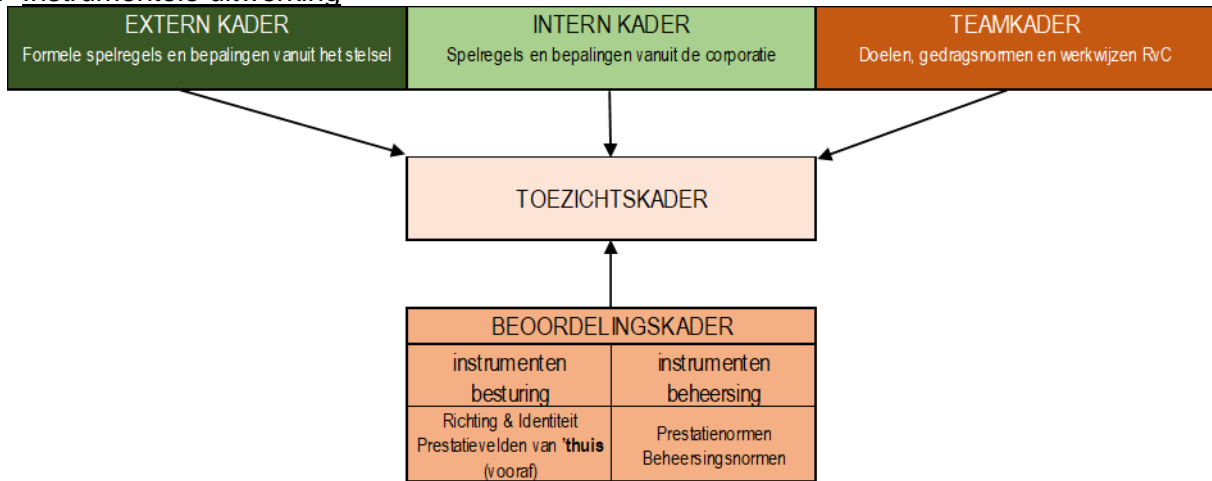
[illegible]

EXTERN KADER
Formele spelregels en bepalingen vanuit het stelsel

INTERN KADER
Spelregels en bepalingen vanuit de corporatie

TEAMKADER
Doelen, gedragsnormen en werkwijzen RvC

TOEZICHTSKADER

BEOORDELINGSKADER

| instrumenten besturing | instrumenten beheersing |
|---|---|
| Richting & Identiteit Prestatievelden van 'thuis (vooraf) | Prestatienormen Beheersingsnormen |